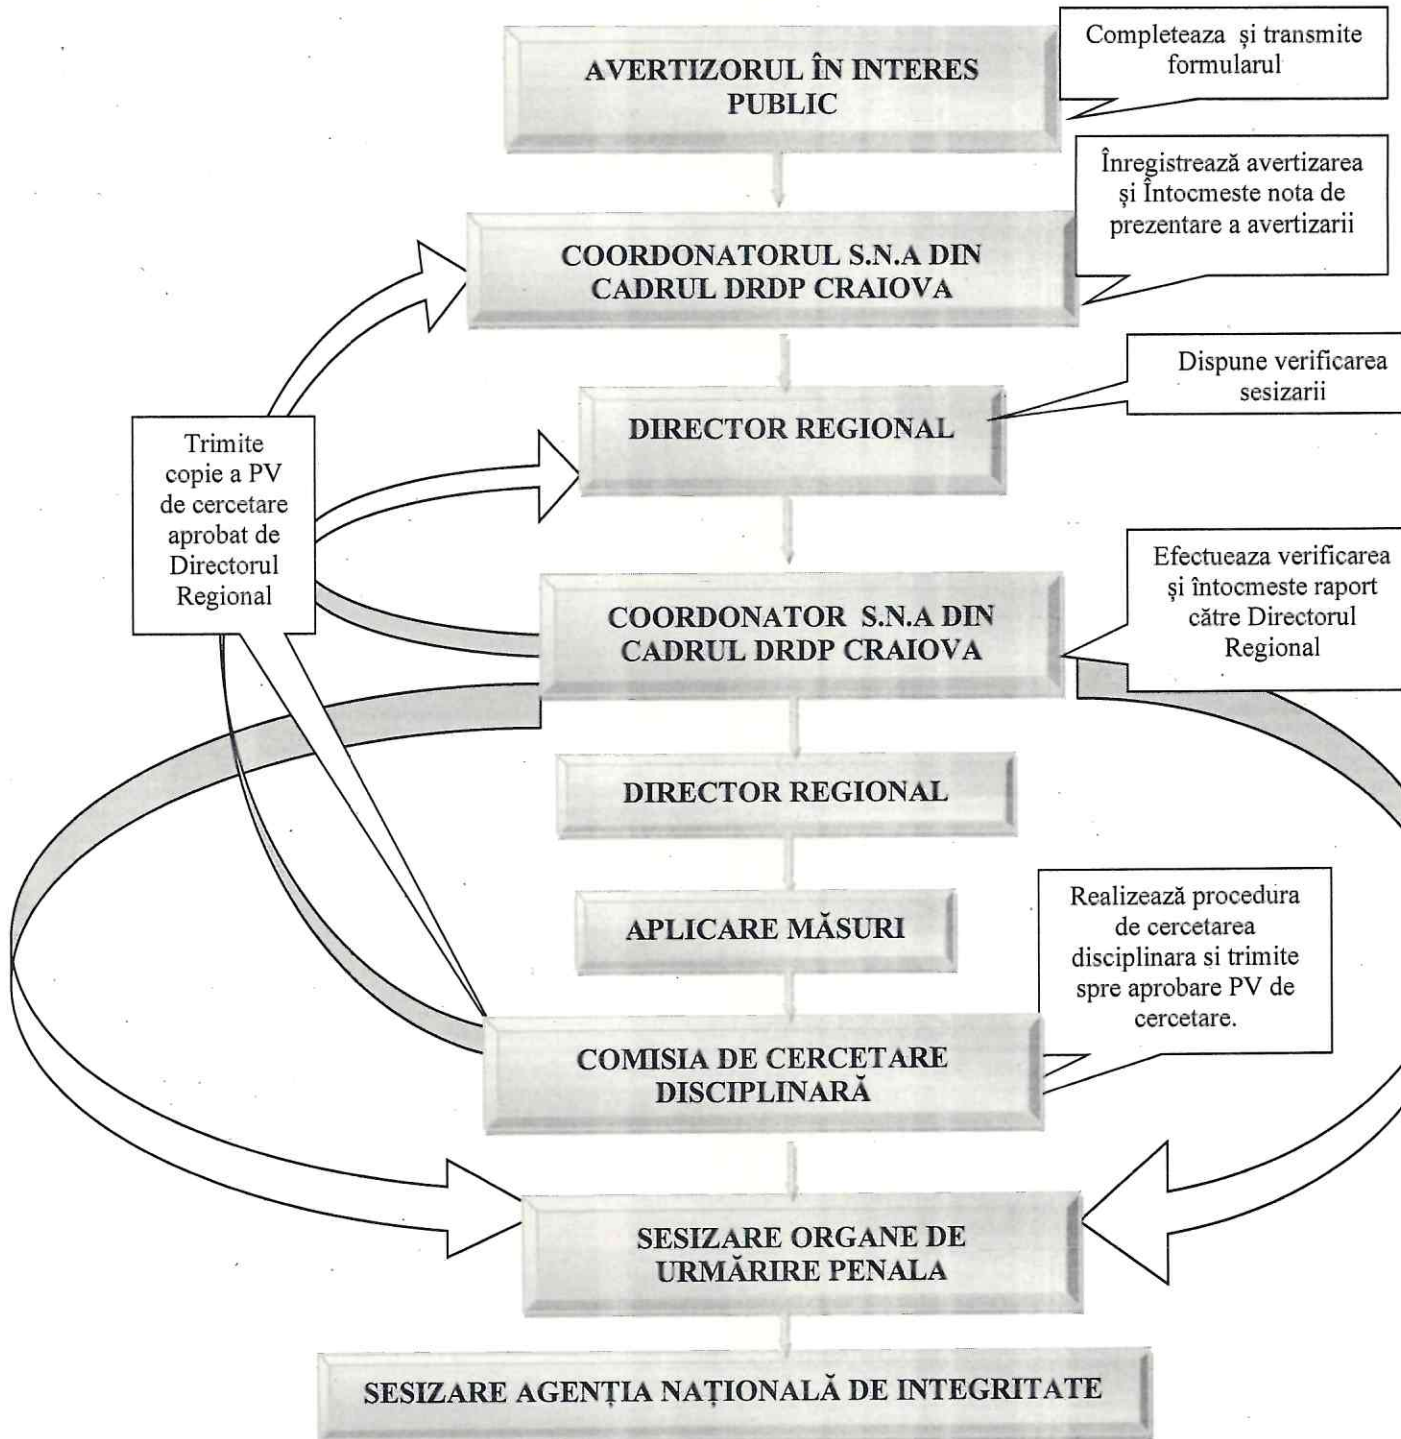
AVERTIZORUL ÎN INTERES PUBLIC

Completeaza și transmite formularul

COORDONATORUL S.N.A DIN CADRUL DRDP CRAIOVA

Înregistrează avertizarea și Întocmeste nota de prezentare a avertizarii

DIRECTOR REGIONAL

Dispune verificarea sesizarii

Trimite copie a PV de cercetare aprobat de Directorul Regional

COORDONATOR S.N.A DIN CADRUL DRDP CRAIOVA

Efectueaza verificarea și întocmeste raport către Directorul Regional

DIRECTOR REGIONAL

APLICARE MĂSURI

Realizează procedura de cercetarea disciplinara și trimite spre aprobare PV de cercetare.

COMISIA DE CERCETARE DISCIPLINARĂ

SESIZARE ORGANE DE URMĂRIRE PENALA

SESIZARE AGENȚIA NAȚIONALĂ DE INTEGRITATE